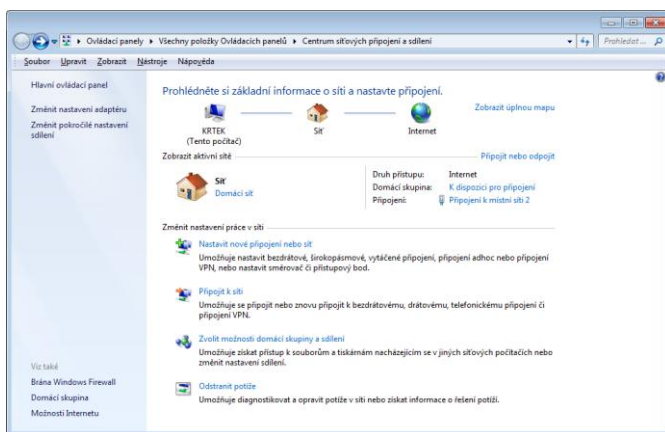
▸ Ovládací panely ▸ Všechny položky Ovládacích panelů ▸ Centrum síťových připojení a sdílení

Prohledat...

Soubor Upravit Zobrazit Nástroje Nápověda

Hlavní ovládací panel

Změnit nastavení adaptéru

Změnit pokročilé nastavení sdílení

Prohlédněte si základní informace o síti a nastavte připojení.

Zobrazit úplnou mapu

KRTEK (Tento počítač)

Síť

Internet

Zobrazit aktivní sítě

Připojit nebo odpojit

Síť
Domácí síť

Druh přístupu: Internet
Domácí skupina: K dispozici pro připojení
Připojení: Připojení k místní síti 2

Změnit nastavení práce v síti

Nastavit nové připojení nebo síť
Umožňuje nastavit bezdrátové, širokopásmové, vytáčené připojení, připojení adhoc nebo připojení VPN, nebo nastavit směrovač či přístupový bod.

Připojit k síti
Umožňuje se připojit nebo znovu připojit k bezdrátovému, drátovému, telefonickému připojení či připojení VPN.

Zvolit možnosti domácí skupiny a sdílení
Umožňuje získat přístup k souborům a tiskárnám nacházejícím se v jiných síťových počítačích nebo změnit nastavení sdílení.

Odstranit potíže
Umožňuje diagnostikovat a opravit potíže v síti nebo získat informace o řešení potíží.

Viz také

Brána Windows Firewall

Domácí skupina

Možnosti Internetu